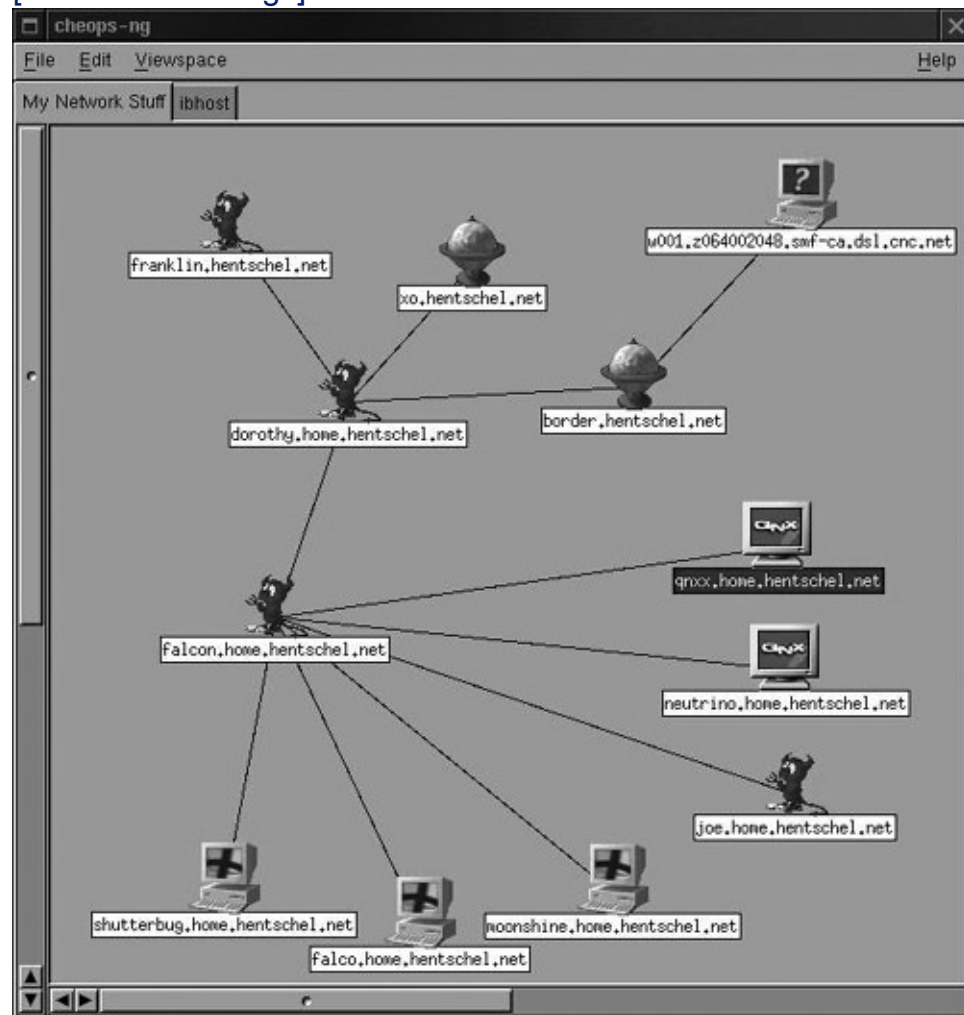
cheops-ng

File Edit Viewspace Help

My Network Stuff ibhost

franklin.hentschel.net

xo.hentschel.net

w001.z064002048.smf-ca.dsl.cnc.net

dorothy.home.hentschel.net

border.hentschel.net

QNX

qnxx.home.hentschel.net

falcon.home.hentschel.net

QNX

neutrino.home.hentschel.net

joe.home.hentschel.net

shutterbug.home.hentschel.net

moonshine.home.hentschel.net

falco.home.hentschel.net